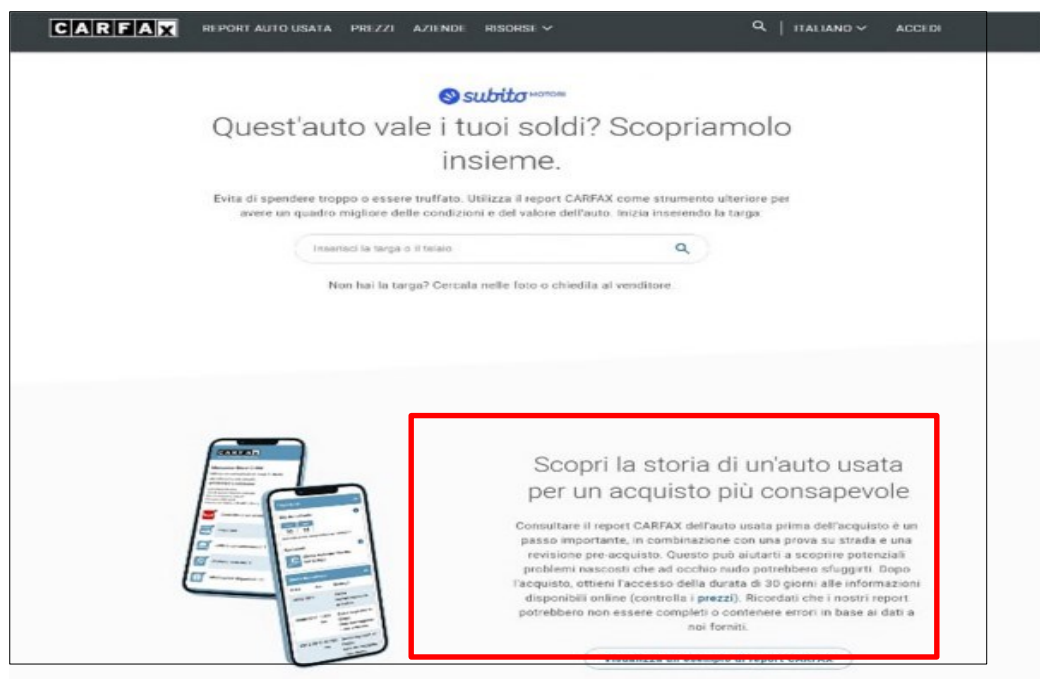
CARFAX REPORT AUTO USATA PREZZI AZIENDE RISORSE ITALIANO ACCEDI

subito MOTORI

Quest'auto vale i tuoi soldi? Scopriamolo insieme.

Evita di spendere troppo o essere truffato. Utilizza il report CARFAX come strumento ulteriore per avere un quadro migliore delle condizioni e del valore dell'auto. Inizia inserendo la targa:

Inserisci la targa o il telaio

Non hai la targa? Cercala nelle foto o chiedila al venditore.

CARFAX

Scopri la storia di un'auto usata per un acquisto più consapevole

Consultare il report CARFAX dell'auto usata prima dell'acquisto è un passo importante, in combinazione con una prova su strada e una revisione pre-acquisto. Questo può aiutarti a scoprire potenziali problemi nascosti che ad occhio nudo potrebbero sfuggirti. Dopo l'acquisto, ottieni l'accesso della durata di 30 giorni alle informazioni disponibili online (controlla i prezzi). Ricordati che i nostri report potrebbero non essere completi o contenere errori in base ai dati a noi forniti.

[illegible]